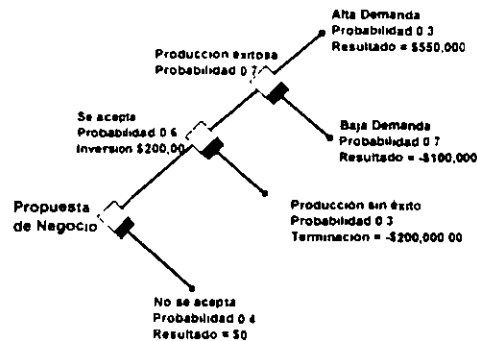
Alta Demanda
Probabilidad 0 3
Resultado = $550,000

Produccion exitosa
Probabilidad 0 7

Se acepta
Probabilidad 0 6
Inversion $200,00

Baja Demanda
Probabilidad 0 7
Resultado = -$100,000

Propuesta de Negocio

Producción sin éxito
Probabilidad 0 3
Terminacion = -$200,000 00

No se acepta
Probabilidad 0 4
Resultado = $0